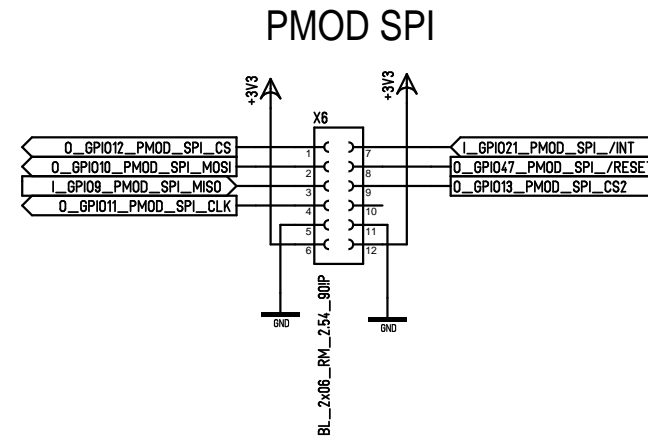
PMOD SPI

+3V3

+3V3

X6

O_GPIO12_PMOD_SPI_CS

O_GPIO10_PMOD_SPI_MOSI

I_GPIO9_PMOD_SPI_MISO

O_GPIO11_PMOD_SPI_CLK

1
2
3
4
5
6

7
8
9
10
11
12

I_GPIO21_PMOD_SPI_/INT

O_GPIO47_PMOD_SPI_/RESET

O_GPIO13_PMOD_SPI_CS2

GND

GND

BL_2x06_RM_2.54_90IP